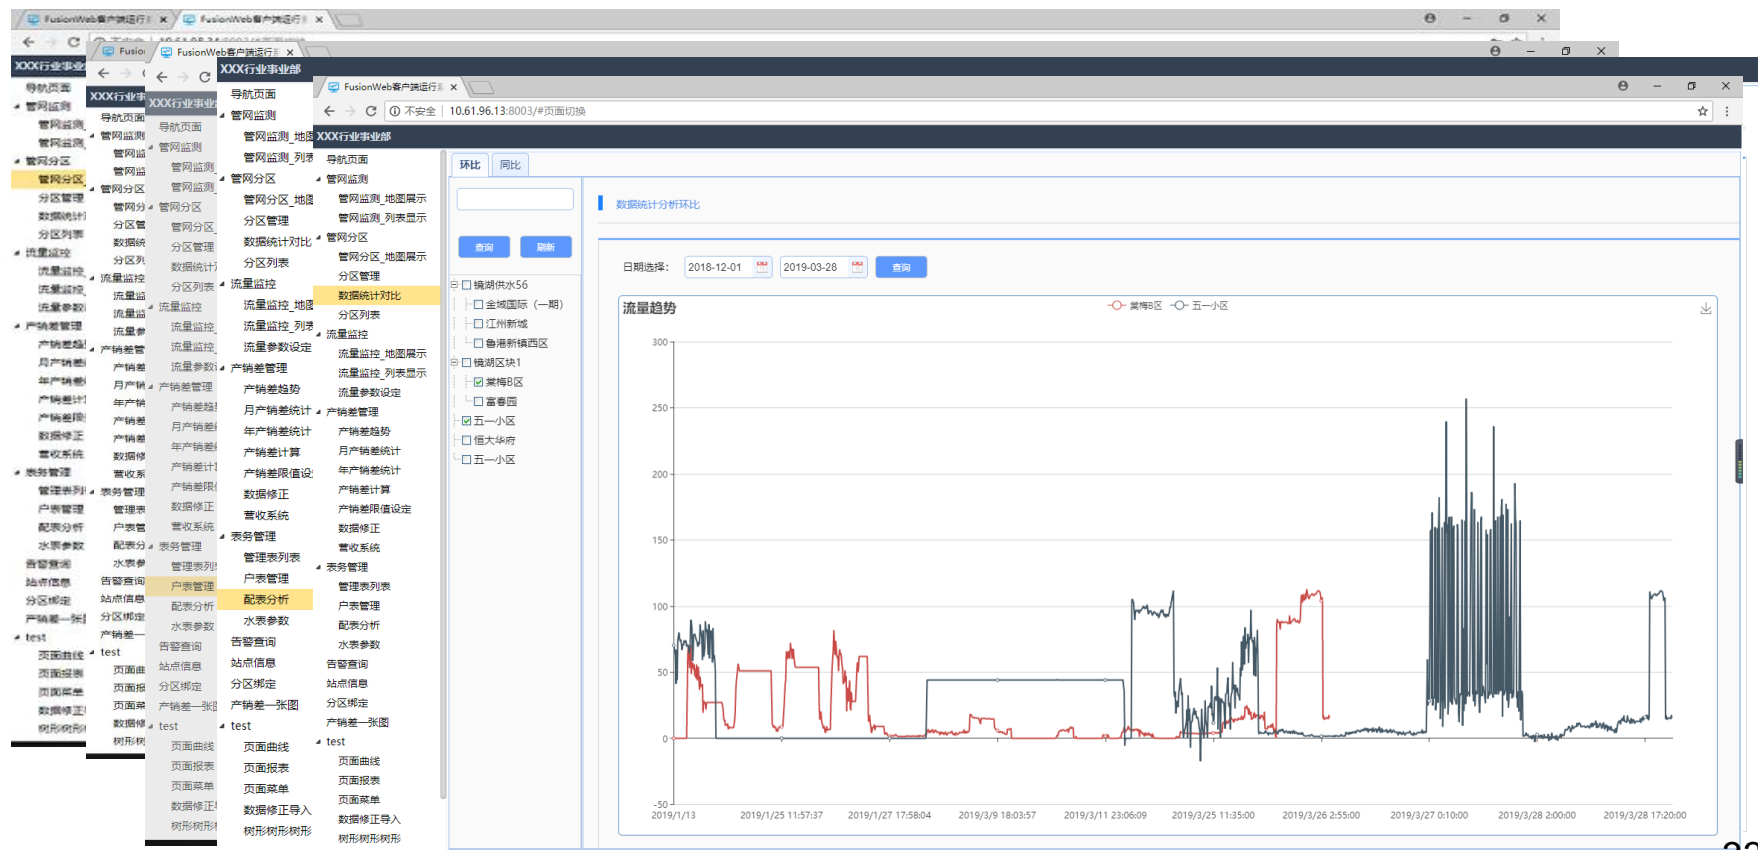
FusionWeb客户端运行 × FusionWeb客户端运行 ×

FusionWeb客户端运行 ×

FusionWeb客户端运行 ×

不安全 | 10.61.96.13:8003/#页面切换

XXX行业事业部

导航页面
管网监测
管网监测_地图展示
管网监测_列表显示
管网分区
管网分区_地图展示
分区管理
数据统计对比
分区列表
流量监控
流量监控_地图展示
流量监控_列表显示
流量参数设定
产销差管理
产销差趋势
月产销差统计
年产销差统计
产销差计算
产销差限值设定
数据修正
营收系统
表务管理
管理表列表
户表管理
配表分析
水表参数
告警查询
站点信息
分区绑定
产销差一张图
test
页面曲线
页面报表
页面菜单
数据修正导入
树形树形树形

环比 同比

查询 刷新

镜湖供水56
全城国际（一期）
江州新城
鲁港新镇西区
镜湖区块1
棠梅B区
富春园
五一小区
恒大华府
五一小区

数据统计分析环比

日期选择: 2018-12-01 2019-03-28 查询

流量趋势

棠梅B区 五一小区

300
250
200
150
100
50
0
-50

2019/1/13 2019/1/25 11:57:37 2019/1/27 17:58:04 2019/3/9 18:03:57 2019/3/11 23:06:09 2019/3/25 11:35:00 2019/3/26 2:55:00 2019/3/27 0:10:00 2019/3/28 2:00:00 2019/3/28 17:20:00